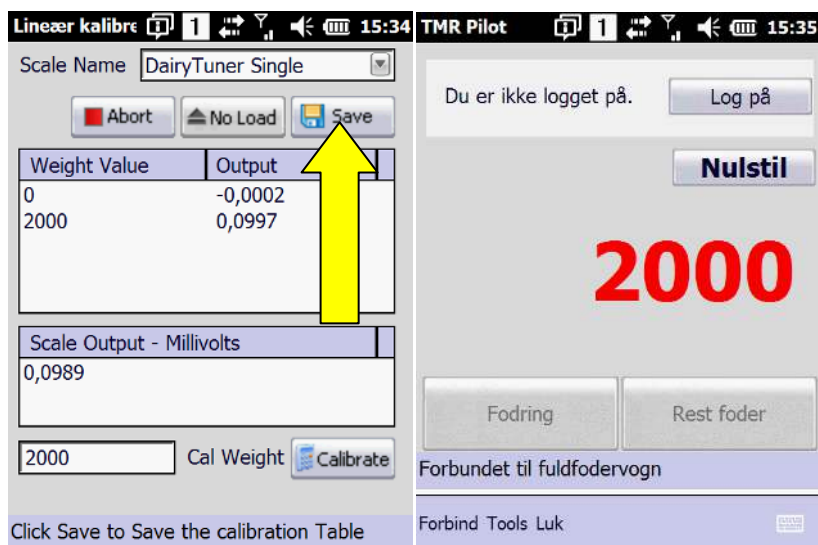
Lineær kalibre 1 15:34

Scale Name DairyTuner Single

Abort No Load Save

| Weight Value | Output |
|---|---|
| 0 | -0,0002 |
| 2000 | 0,0997 |

Scale Output - Millivolts
0,0989

2000 Cal Weight Calibrate

Click Save to Save the calibration Table

TMR Pilot 1 15:35

Du er ikke logget på. Log på

Nulstil

2000

Fodring Rest foder

Forbundet til fuldfodervogn

Forbind Tools Luk